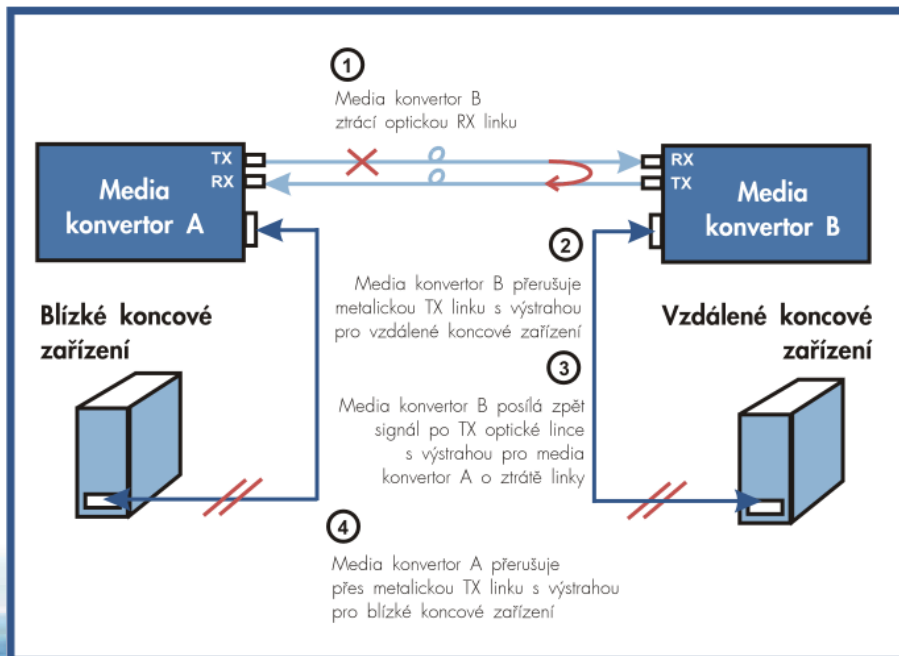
1
Media konvertor B ztrácí optickou RX linku

TX
RX
Media konvertor A

RX
TX
Media konvertor B

2
Media konvertor B přerušuje metalickou TX linku s výstrahou pro vzdálené koncové zařízení

Blízké koncové zařízení

Vzdálené koncové zařízení

3
Media konvertor B posílá zpět signál po TX optické lince s výstrahou pro media konvertor A o ztrátě linky

4
Media konvertor A přerušuje přes metalickou TX linku s výstrahou pro blízké koncové zařízení